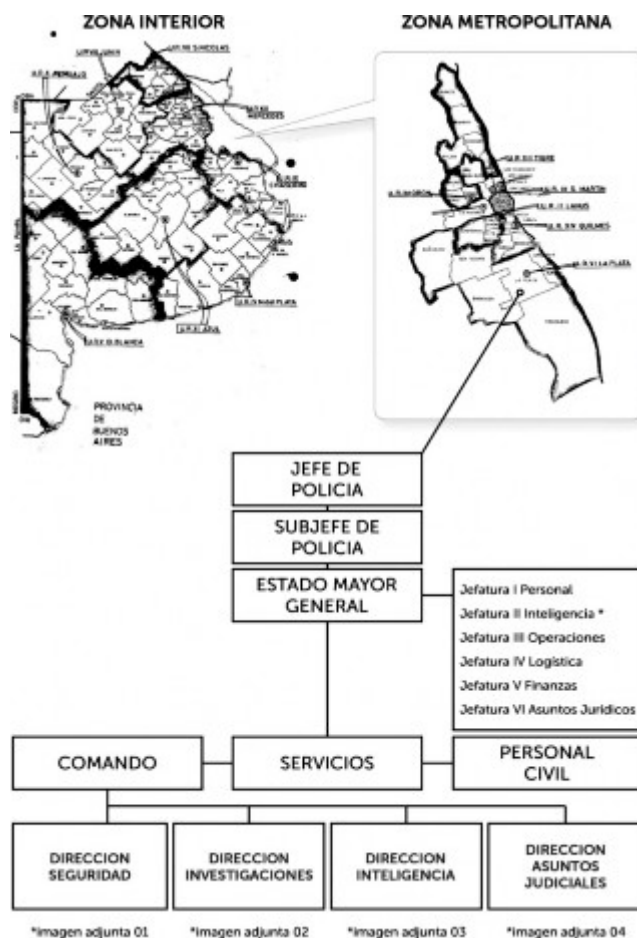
ZONA INTERIOR

ZONA METROPOLITANA

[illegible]

PROVINCIA DE BUENOS AIRES

U.R. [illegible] TIGRE

U.R. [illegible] MORON

U.R. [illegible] S. MARTIN

U.R. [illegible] LANUS

U.R. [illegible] QUILMES

U.R. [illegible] LA PLATA

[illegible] MAR DEL PLATA

JEFE DE POLICIA

SUBJEFE DE POLICIA

ESTADO MAYOR GENERAL

Jefatura I Personal
Jefatura II Inteligencia *
Jefatura III Operaciones
Jefatura IV Logística
Jefatura V Finanzas
Jefatura VI Asuntos Juridicos

COMANDO

SERVICIOS

PERSONAL CIVIL

DIRECCION SEGURIDAD

DIRECCION INVESTIGACIONES

DIRECCION INTELIGENCIA

DIRECCION ASUNTOS JUDICIALES

*imagen adjunta 01

*imagen adjunta 02

*imagen adjunta 03

*imagen adjunta 04